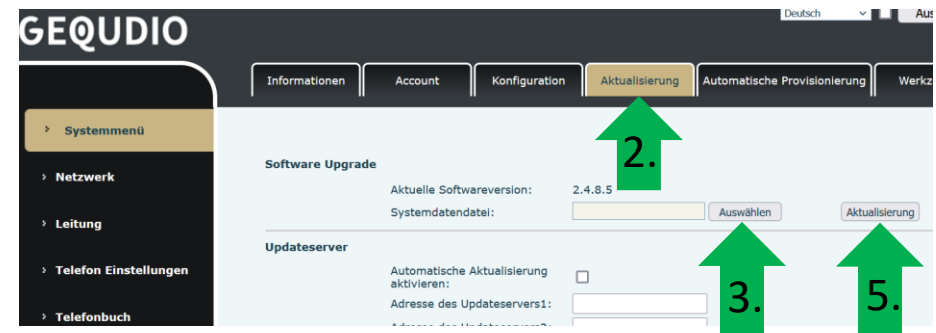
GEQUDIO

Deutsch

Aus

Informationen | Account | Konfiguration | Aktualisierung | Automatische Provisionierung | Werkz

› Systemmenü

› Netzwerk

› Leitung

› Telefon Einstellungen

› Telefonbuch

Software Upgrade

Aktuelle Softwareversion: 2.4.8.5

Systemdatendatei:

Auswählen

Aktualisierung

Updateserver

Automatische Aktualisierung aktivieren:

Adresse des Updateservers1:

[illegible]

2.

3.

5.